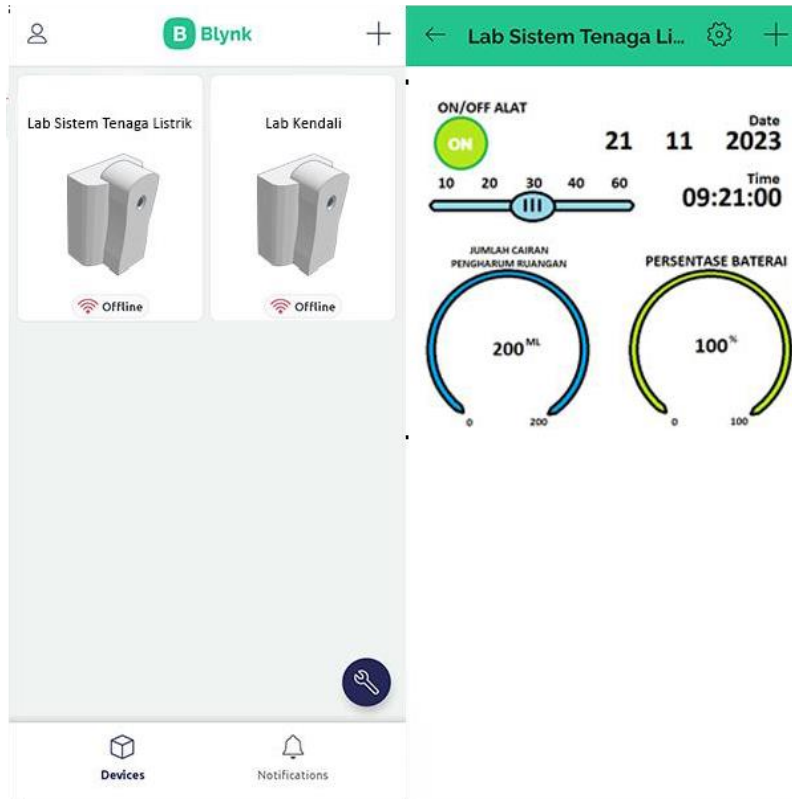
B Blynk

Lab Sistem Tenaga Listrik

Offline

Lab Kendali

Offline

Devices

Notifications

Lab Sistem Tenaga Li...

ON/OFF ALAT

ON

10 20 30 40 60

Date

21 11 2023

Time

09:21:00

JUMLAH CAIRAN PENGHARUM RUANGAN

200$^{ML}$

0 200

PERSENTASE BATERAI

100$^{\%}$

0 100